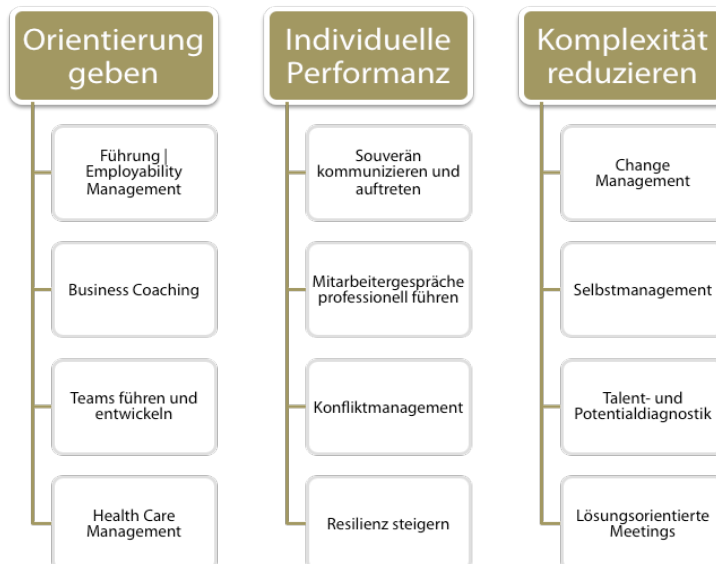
Orientierung geben

Führung | Employability Management

Business Coaching

Teams führen und entwickeln

Health Care Management

Individuelle Performanz

Souverän kommunizieren und auftreten

Mitarbeitergespräche professionell führen

Konfliktmanagement

Resilienz steigern

Komplexität reduzieren

Change Management

Selbstmanagement

Talent- und Potentialdiagnostik

Lösungsorientierte Meetings